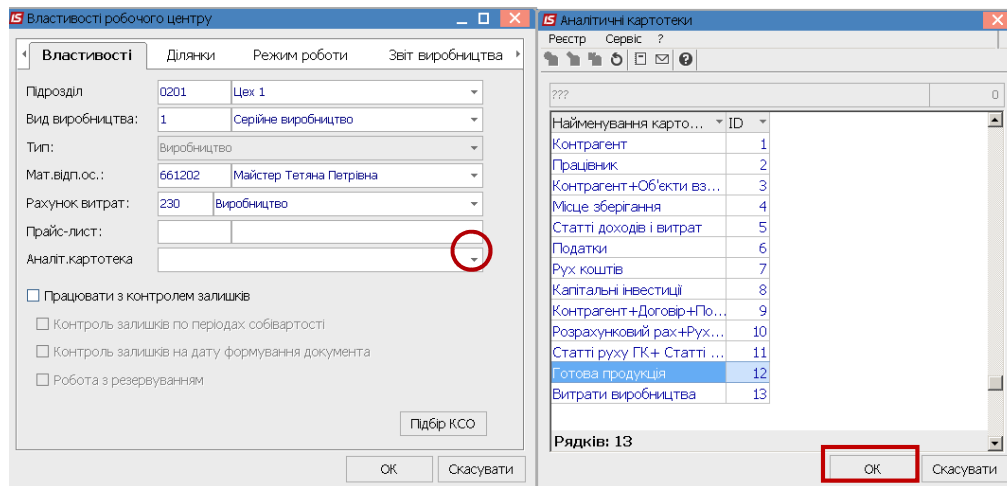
IS Властивості робочого центру

Властивості | Ділянки | Режим роботи | Звіт виробництва

Підрозділ 0201 Цех 1
Вид виробництва: 1 Серійне виробництво
Тип: Виробництво
Мат.відп.ос.: 661202 Майстер Тетяна Петрівна
Рахунок витрат: 230 Виробництво
Прайс-лист:
Аналіт.картотека

Працювати з контролем залишків
Контроль залишків по періодах собівартості
Контроль залишків на дату формування документа
Робота з резервуванням

Підбір КСО

ОК Скасувати

IS Аналітичні картотеки
Реєстр Сервіс ?

???
0

| Найменування карто... | ID |
|---|---|
| Контрагент | 1 |
| Працівник | 2 |
| Контрагент+Об'єкти вз... | 3 |
| Місце зберігання | 4 |
| Статті доходів і витрат | 5 |
| Податки | 6 |
| Рух коштів | 7 |
| Капітальні інвестиції | 8 |
| Контрагент+Договір+По... | 9 |
| Розрахунковий рах+Рух... | 10 |
| Статті руху ГК+ Статті ... | 11 |
| Готова продукція | 12 |
| Витрати виробництва | 13 |

Рядків: 13

ОК Скасувати